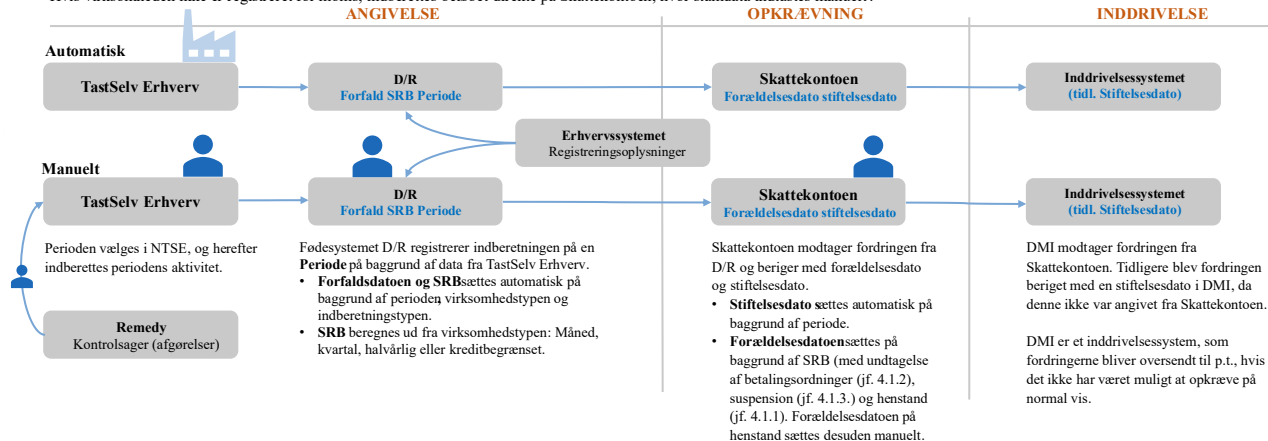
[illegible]

ANGIVELSE

OPKRÆVNING

INDDRIVELSE

Automatisk

TastSelv Erhverv

D/R
Forfald SRB Periode

Skattekontoen
Forældelsesdato stiftelsesdato

Inddrivelsessystemet
(tidl. Stiftelsesdato)

Erhvervssystemet
Registreringsoplysninger

Manuelt

TastSelv Erhverv

D/R
Forfald SRB Periode

Skattekontoen
Forældelsesdato stiftelsesdato

Inddrivelsessystemet
(tidl. Stiftelsesdato)

Perioden vælges i NTSE, og herefter indberettes periodens aktivitet.

Remedy
Kontrolsager (afgørelser)

Fødesystemet D/R registrerer indberetningen på en Periode på baggrund af data fra TastSelv Erhverv.
• Forfaldsdatoen og SRB sættes automatisk på baggrund af perioden, virksomhedstypen og indberetningstypen.
• SRB beregnes ud fra virksomhedstypen: Måned, kvartal, halvårlig eller kreditbegrænset.

Skattekontoen modtager fordringen fra D/R og beriger med forældelsesdato og stiftelsesdato.
• Stiftelsesdato sættes automatisk på baggrund af periode.
• Forældelsesdatoen sættes på baggrund af SRB (med undtagelse af betalingsordninger (jf. 4.1.2), suspension (jf. 4.1.3.) og henstand (jf. 4.1.1). Forældelsesdatoen på henstand sættes desuden manuelt.

DMI modtager fordringen fra Skattekontoen. Tidligere blev fordringen beriget med en stiftelsesdato i DMI, da denne ikke var angivet fra Skattekontoen.

DMI er et inddrivelsessystem, som fordringerne bliver oversendt til p.t., hvis det ikke har været muligt at opkræve på normal vis.